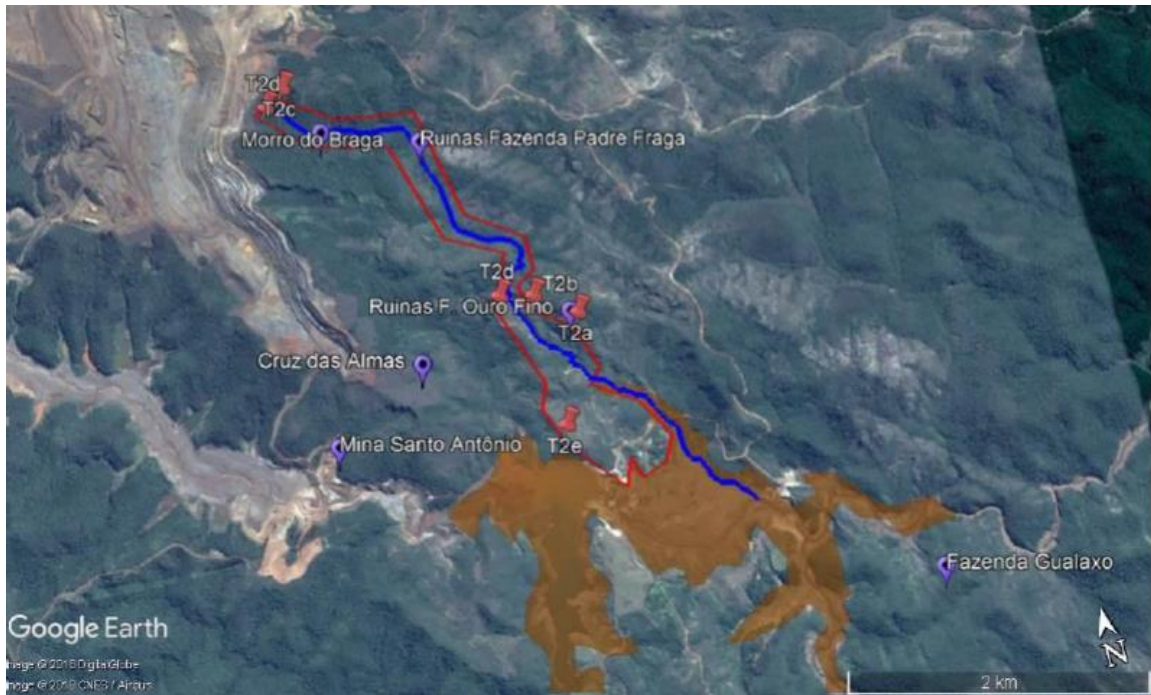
T2d
T2c
Morro do Braga
Ruinas Fazenda Padre Fraga
T2d
T2b
Ruinas F. Ouro Fino
T2a
Cruz das Almas
Mina Santo Antônio
T2e
Fazenda Gualaxo
Google Earth
Image © 2018 DigitalGlobe
Image © 2018 CNES / Airbus
2 km
N